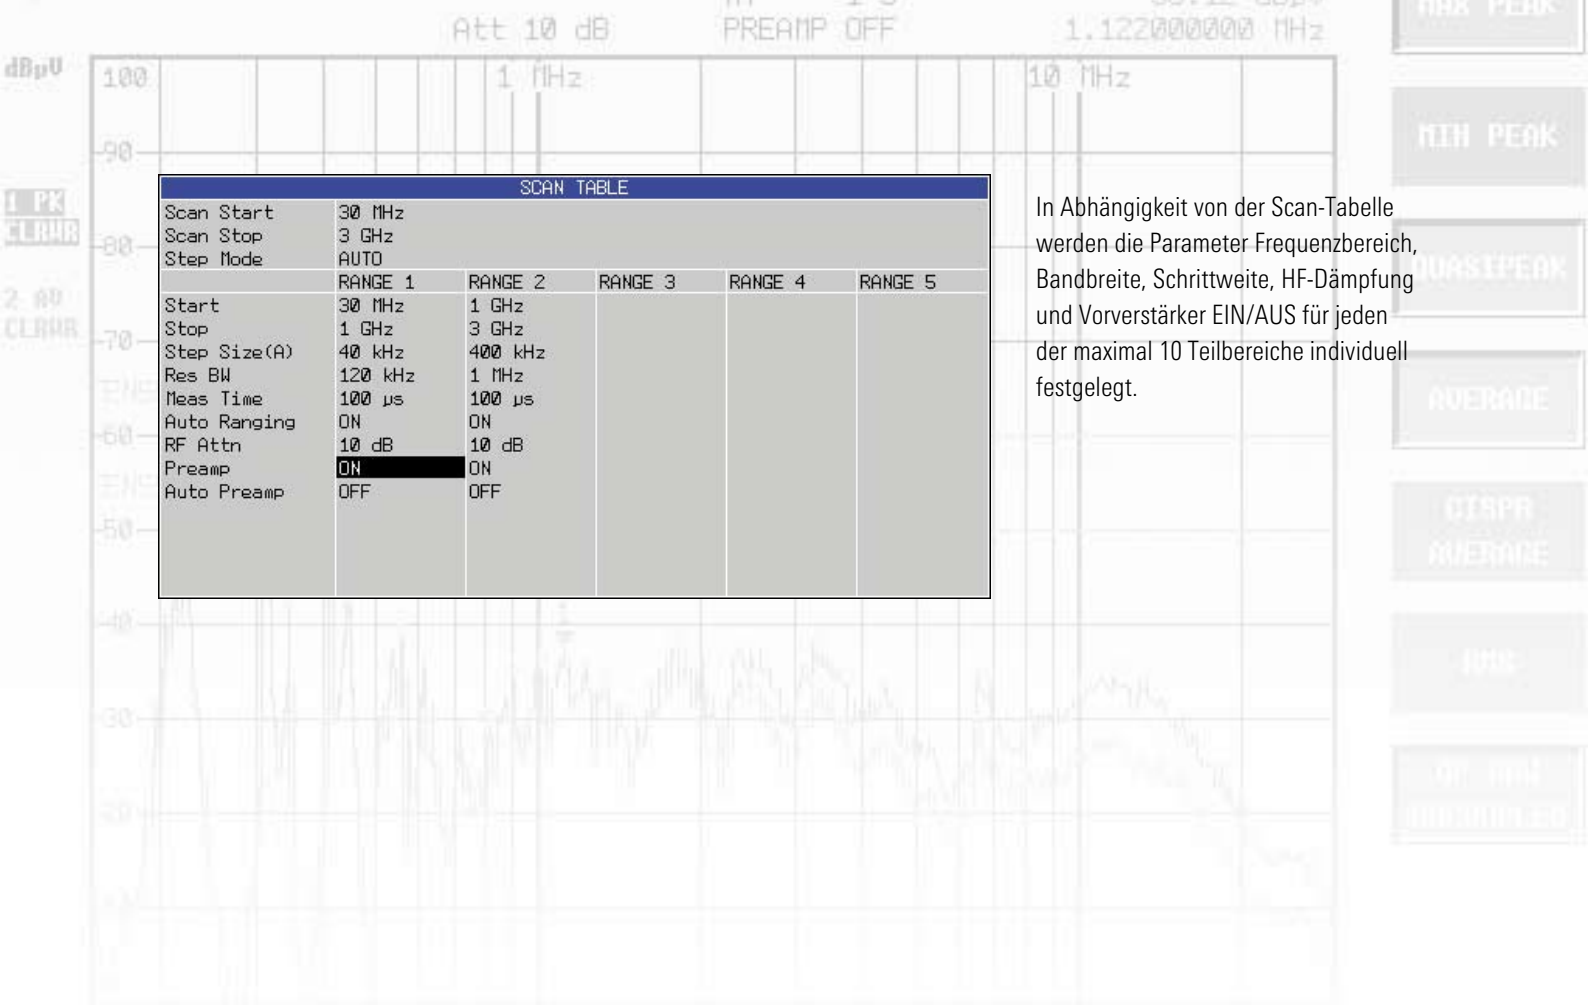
Att 10 dB PREAMP OFF 1.122000000 MHz

MAX PEAK

dBµV 100 1 MHz 10 MHz

90

MIN PEAK

1 PK CLRWR

2 AV CLRWR

80 70 60 50 40 30 20

QUASIPEAK

AVERAGE

CISPR AVERAGE

AUS

| SCAN TABLE | | | | | |
|---|---|---|---|---|---|
| Scan Start | 30 MHz | | | | |
| Scan Stop | 3 GHz | | | | |
| Step Mode | AUTO | | | | |
| | RANGE 1 | RANGE 2 | RANGE 3 | RANGE 4 | RANGE 5 |
| Start | 30 MHz | 1 GHz | | | |
| Stop | 1 GHz | 3 GHz | | | |
| Step Size(A) | 40 kHz | 400 kHz | | | |
| Res BW | 120 kHz | 1 MHz | | | |
| Meas Time | 100 µs | 100 µs | | | |
| Auto Ranging | ON | ON | | | |
| RF Attn | 10 dB | 10 dB | | | |
| Preamp | ON | ON | | | |
| Auto Preamp | OFF | OFF | | | |

In Abhängigkeit von der Scan-Tabelle werden die Parameter Frequenzbereich, Bandbreite, Schrittweite, HF-Dämpfung und Vorverstärker EIN/AUS für jeden der maximal 10 Teilbereiche individuell festgelegt.